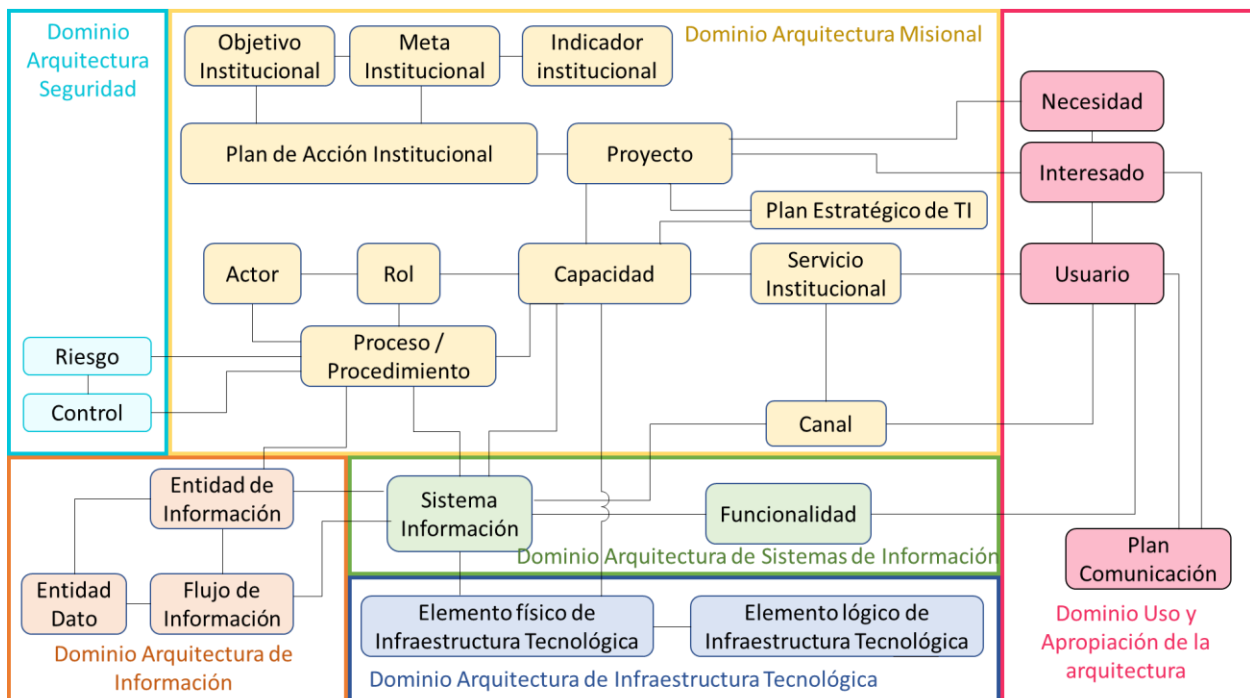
Dominio Arquitectura Seguridad

Objetivo Institucional

Meta Institucional

Indicador institucional

Dominio Arquitectura Misional

Necesidad

Plan de Acción Institucional

Proyecto

Interesado

Plan Estratégico de TI

Actor

Rol

Capacidad

Servicio Institucional

Usuario

Riesgo

Proceso / Procedimiento

Control

Canal

Entidad de Información

Sistema Información

Funcionalidad

Dominio Arquitectura de Sistemas de Información

Plan Comunicación

Entidad Dato

Flujo de Información

Elemento físico de Infraestructura Tecnológica

Elemento lógico de Infraestructura Tecnológica

Dominio Uso y Apropiación de la arquitectura

Dominio Arquitectura de Información

Dominio Arquitectura de Infraestructura Tecnológica